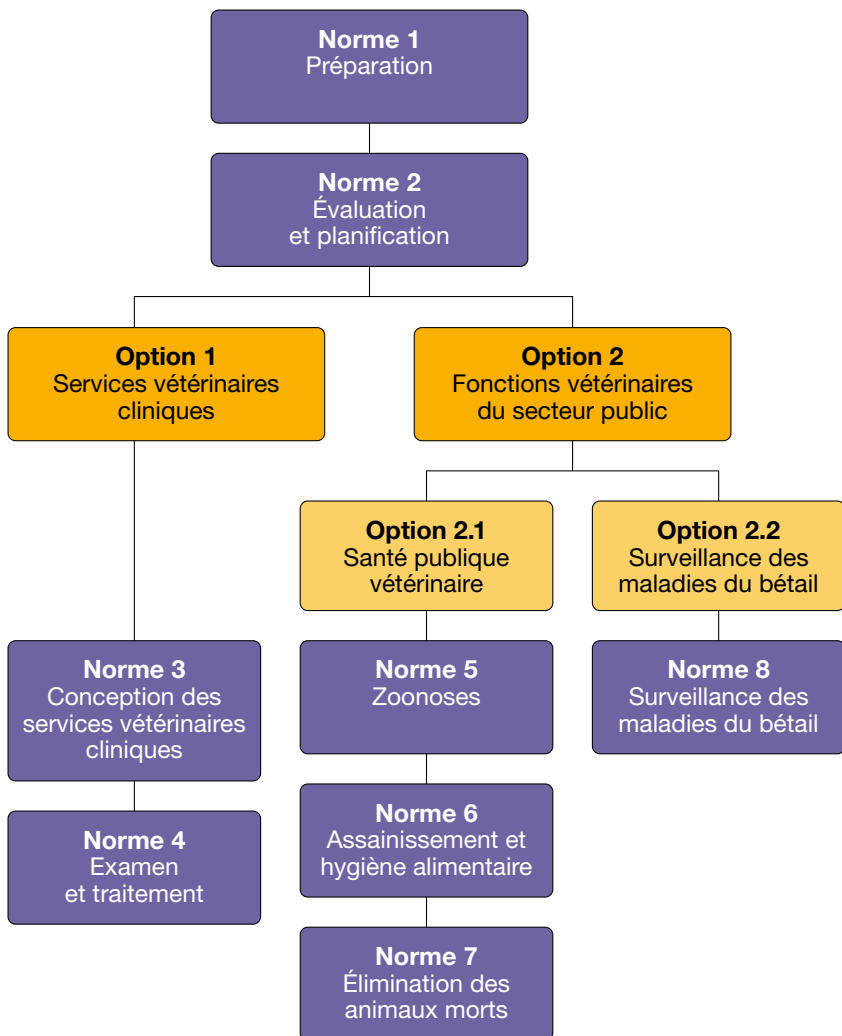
Norme 1
Préparation

Norme 2
Évaluation et planification

Option 1
Services vétérinaires cliniques

Option 2
Fonctions vétérinaires du secteur public

Option 2.1
Santé publique vétérinaire

Option 2.2
Surveillance des maladies du bétail

Norme 3
Conception des services vétérinaires cliniques

Norme 4
Examen et traitement

Norme 5
Zoonoses

Norme 6
Assainissement et hygiène alimentaire

Norme 7
Élimination des animaux morts

Norme 8
Surveillance des maladies du bétail